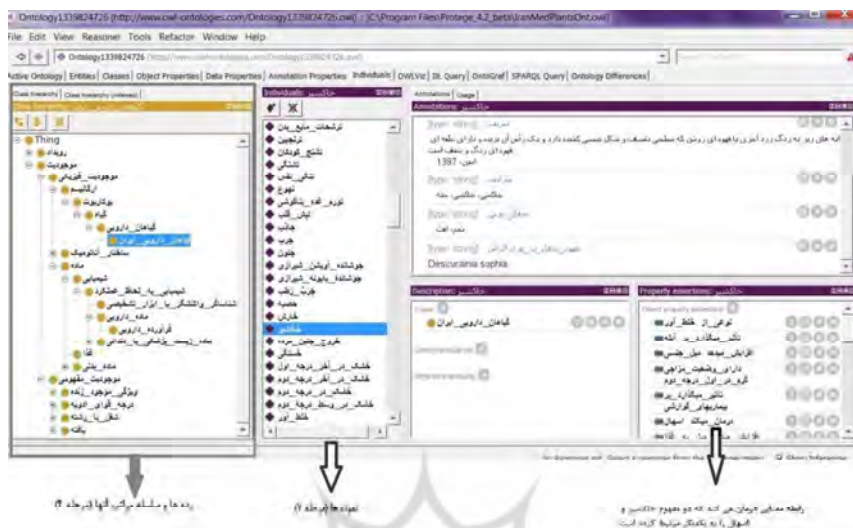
Ontology1339824726 (http://www.owl-ontologies.com/Ontology1339824726.owl) : [C:\Program Files\Protege_4.2_beta\IranMedPlantsOnt.owl]

File Edit View Reasoner Tools Refactor Window Help

Ontology1339824726 (http://www.owl-ontologies.com/Ontology1339824726.owl)

Active Ontology | Entities | Classes | Object Properties | Data Properties | Annotation Properties | Individuals | OWLViz | DL Query | OntoGraf | SPARQL Query | Ontology Differences

Class hierarchy | Class hierarchy (inferred)

Thing
رویداد
موجودیت
موجودیت_فیزیکی
ارگانیسم
یوکاریوت
گیاه
گیاهان_دارویی
گیاهان_دارویی_ایران
ساختار_آناتومیک
ماده
شیمیایی_به_لحاظ_عملکرد
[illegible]
ماده_دارویی
فرآورده_دارویی
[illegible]
غذا
ماده_بدنی
موجودیت_مفهومی
ویژگی_موجود_زنده
درجه_قوای_ادویه
شکل_رشته
بافت

Individuals: خاکشیر

ترشحات_معده_زیاد
ترشحات
تشنج_کودکان
تشنگی
تنگی_نفس
تهوع
تورم_غدد_لنفاوی
تپش_قلب
جذاب
جرب
جنون
جوشانده_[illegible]
جوشانده_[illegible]
جوش_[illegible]
حصبه
خارش
خاکشیر
خروج_جنین_مرده
خشکی
خشک_در_آخر_درجه_اول
خشک_در_آخر_درجه_دوم
خشک_در_درجه_دوم
خشک_در_وسط_درجه_دوم
خلط_آور

Annotations | Usage
Annotations: خاکشیر
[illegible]
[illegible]
1397
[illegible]
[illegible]
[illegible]
Descurainia sophia

Description: خاکشیر
Types
گیاهان_دارویی_ایران
Same Individual As
Different Individuals

Property assertions: خاکشیر
Object property assertions
نوعی_از_خلط_آور
تاثیر_میگذارد_بر_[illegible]
افزایش_دهنده_میل_جنسی
دارای_وضعیت_مزاجی_گرم_در_اول_درجه_دوم
تاثیر_میگذارد_بر_بیماریهای_گوارشی
درمان_میکند_اسهال
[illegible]

رده ها و سلسله مراتب آنها (مرحله ۴)

نمونه ها (مرحله ۲)

رابطه معنایی درمان می کند که دو مفهوم خاکشیر و اسهال را به یکدیگر مرتبط کرده است